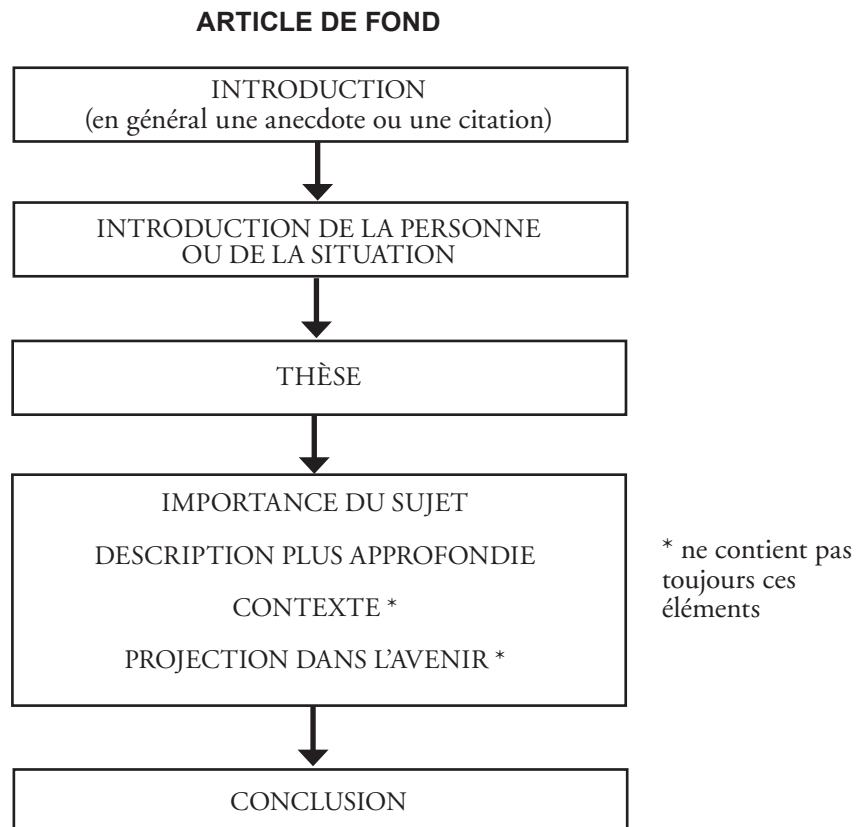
ARTICLE DE FOND

INTRODUCTION
(en général une anecdote ou une citation)

INTRODUCTION DE LA PERSONNE OU DE LA SITUATION

THÈSE

IMPORTANCE DU SUJET

DESCRIPTION PLUS APPROFONDIE

CONTEXTE *

PROJECTION DANS L'AVENIR *

* ne contient pas toujours ces éléments

CONCLUSION